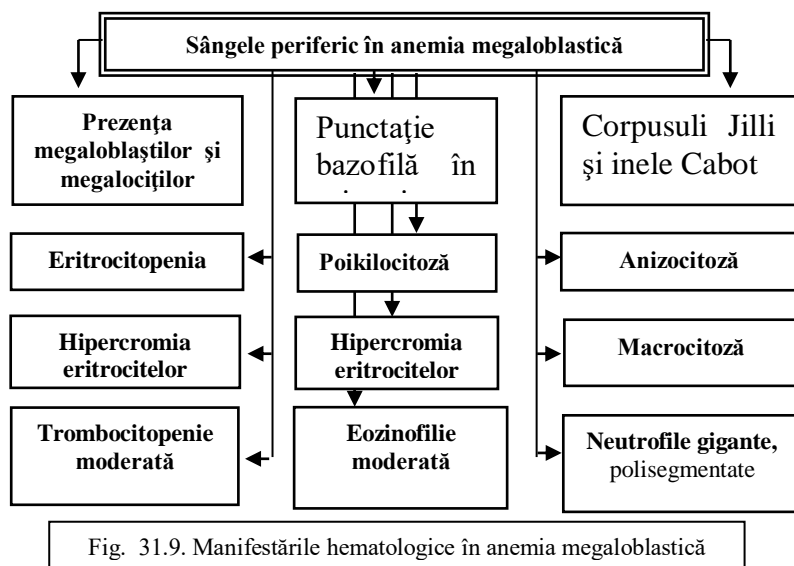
Sângele periferic în anemia megaloblastică

Prezenţa megaloblaştilor şi megalociţilor

Punctaţie bazofilă în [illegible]

Corpusuli Jilli şi inele Cabot

Eritrocitopenia

Poikilocitoză

Anizocitoză

Hipercromia eritrocitelor

Hipercromia eritrocitelor

Macrocitoză

Trombocitopenie moderată

Eozinofilie moderată

Neutrofile gigante, polisegmentate

Fig. 31.9. Manifestările hematologice în anemia megaloblastică